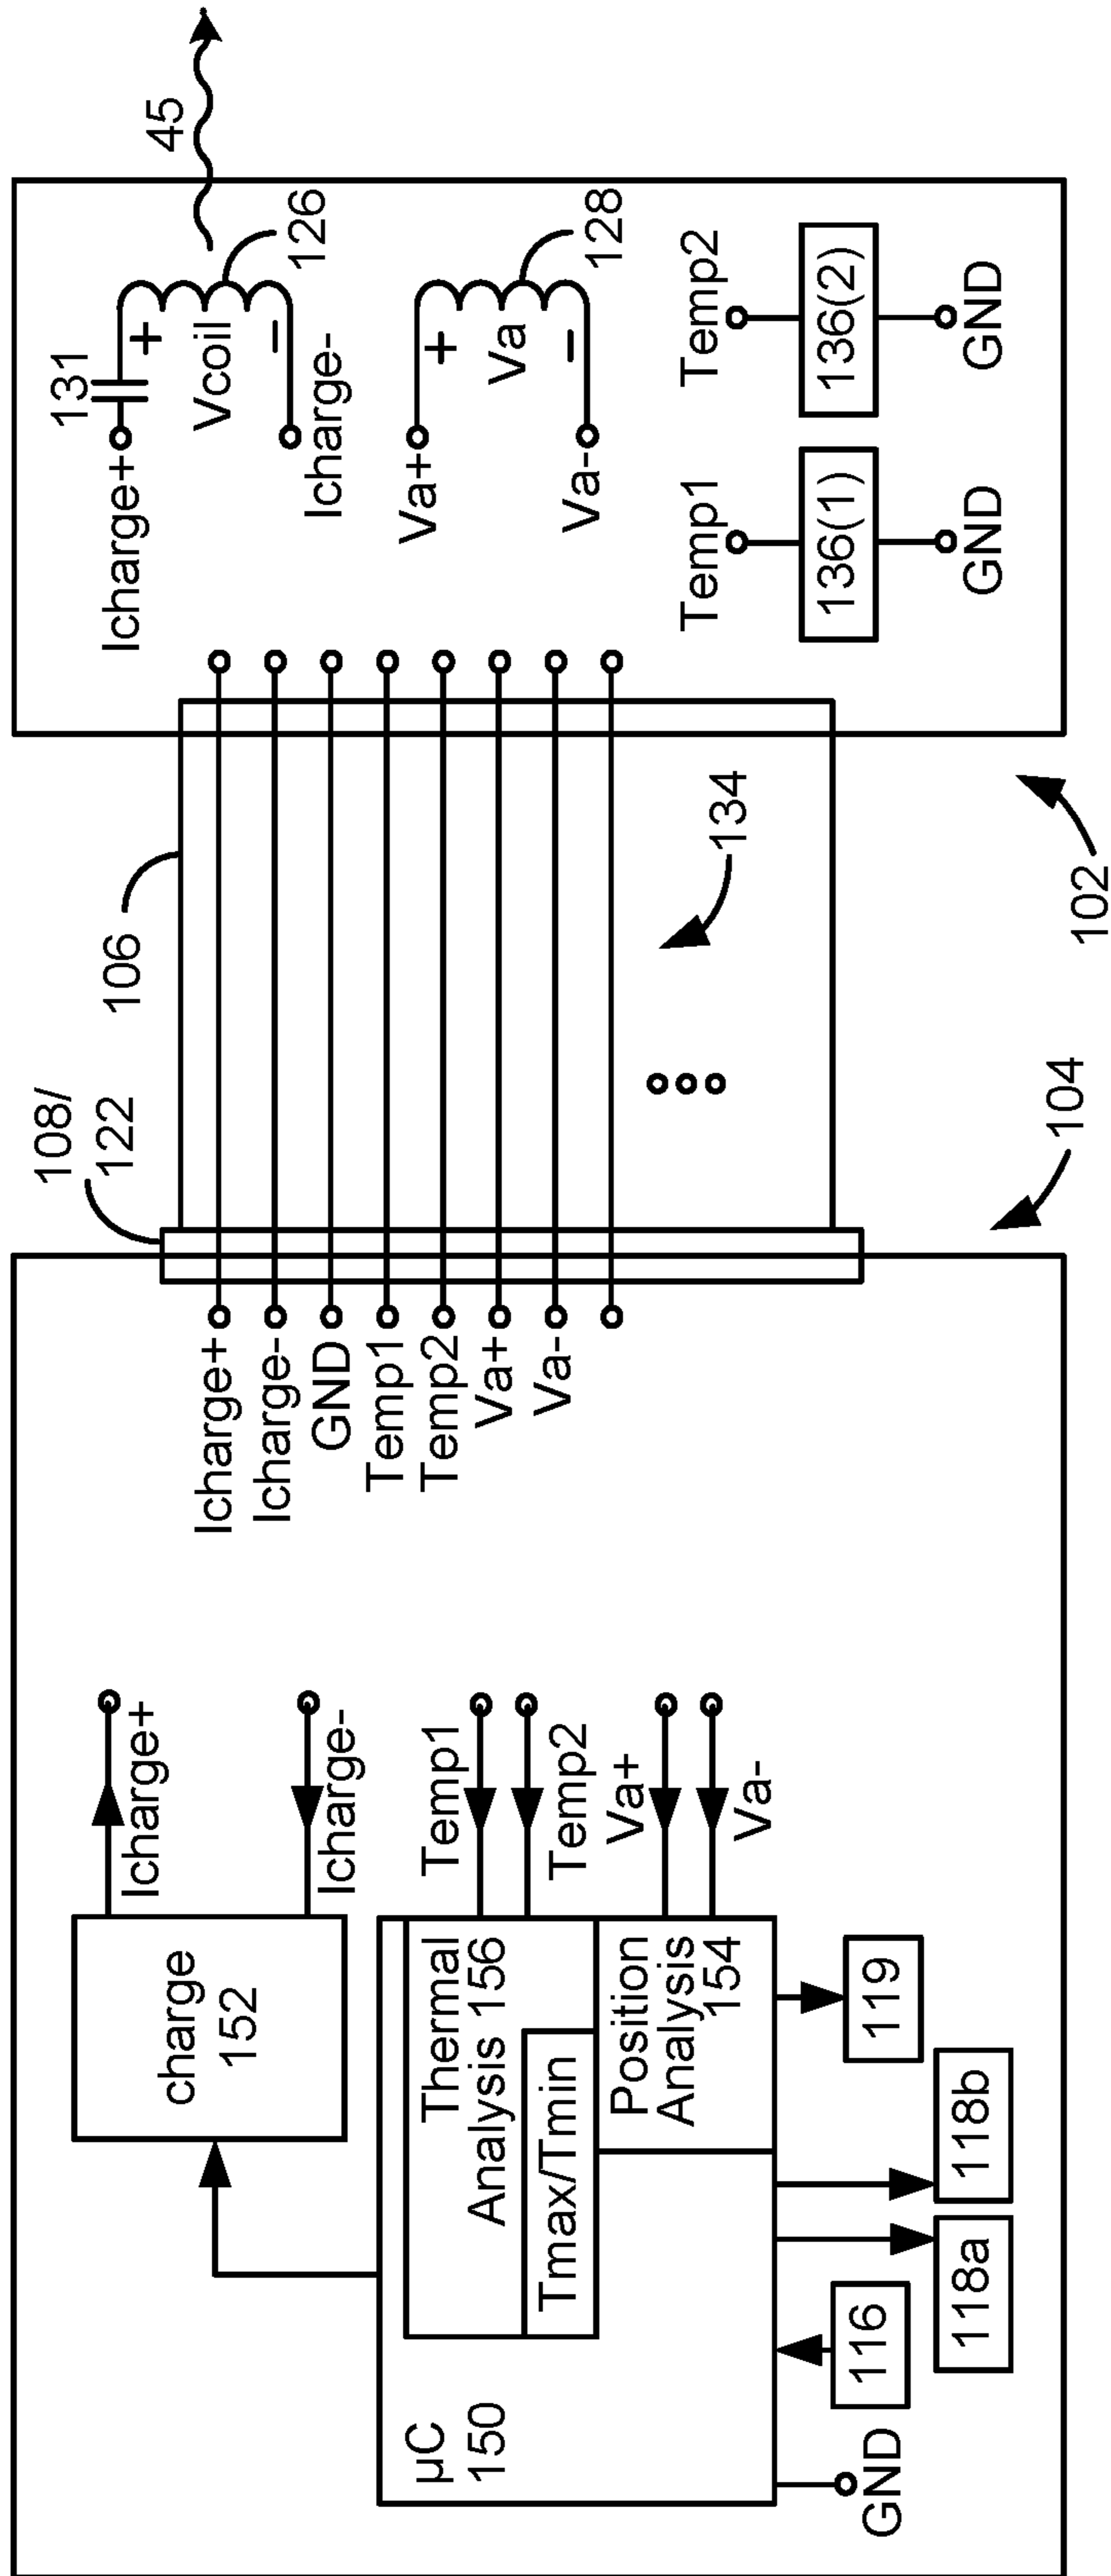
45
126
131
Icharge+
+
Vcoil
−
Icharge-
128
Va+
+
Va
−
Va-
Temp2
136(2)
GND
Temp1
136(1)
GND
106
134
108/
122
104
102
Icharge+
Icharge-
GND
Temp1
Temp2
Va+
Va-
Icharge+
Icharge-
charge
152
Temp1
Temp2
Va+
Va-
Thermal
Analysis 156
Tmax/Tmin
Position
Analysis
154
119
118b
118a
116
μC
150
GND